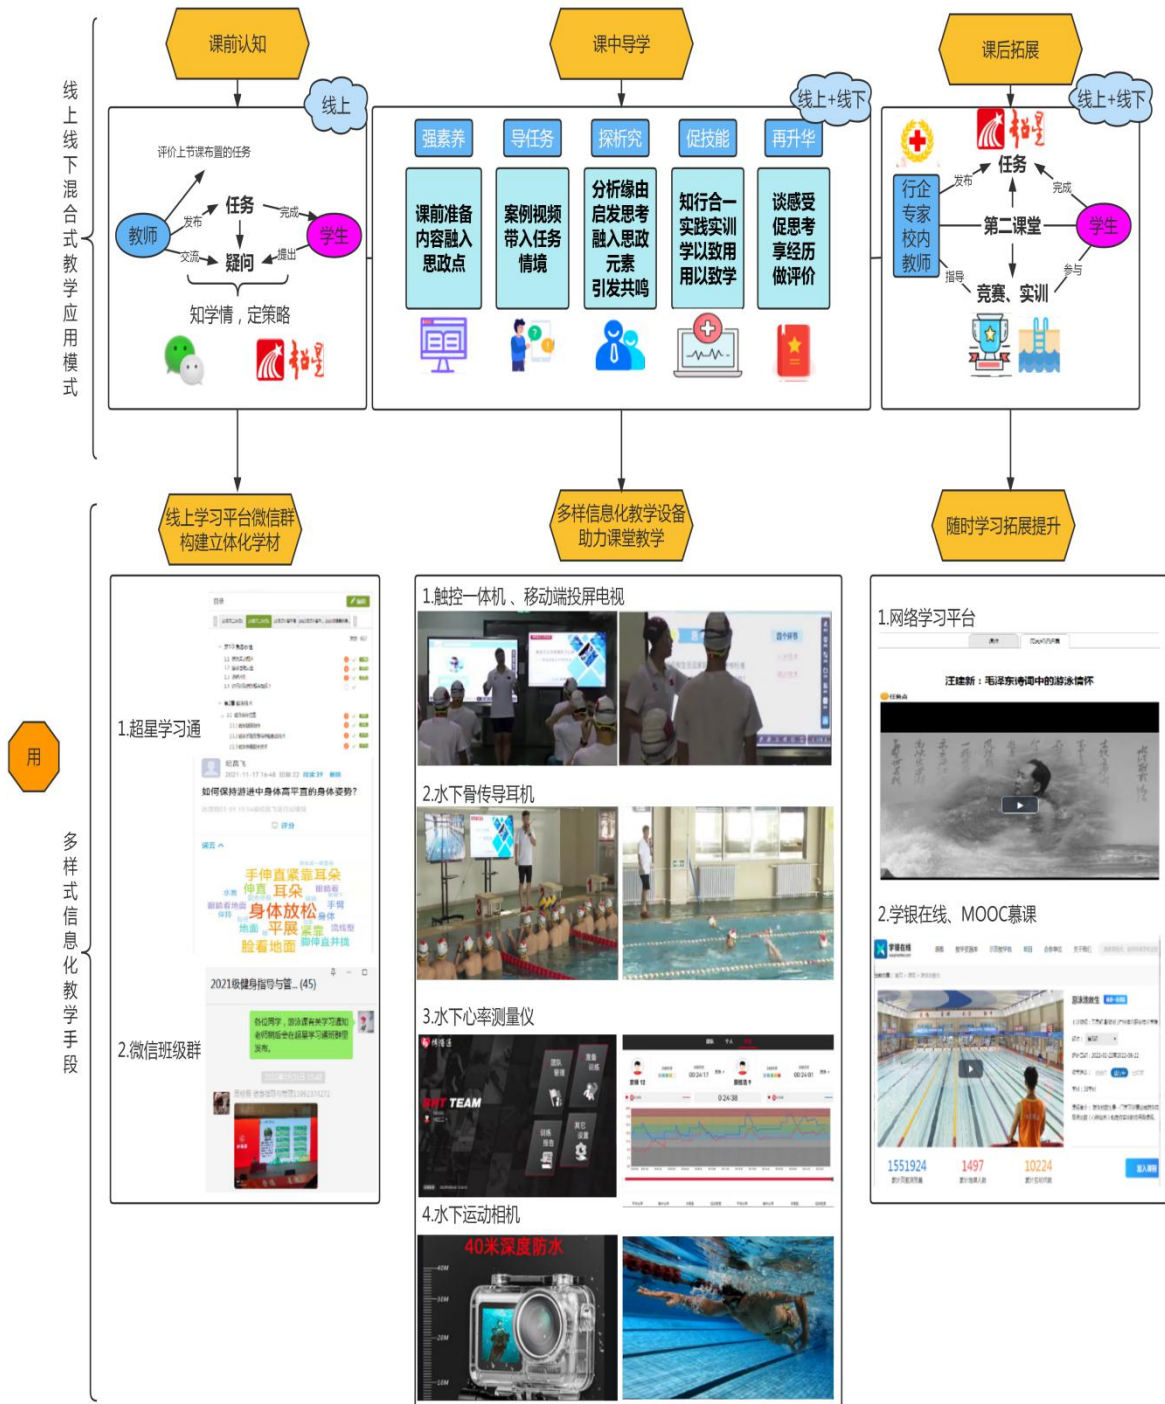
线上线下混合式教学应用模式

课前认知

线上

评价上节课布置的任务

教师

发布

任务

完成

学生

交流

疑问

提出

知学情，定策略

超星

课中导学

线上+线下

强素养

导任务

探析究

促技能

再升华

课前准备内容融入思政点

案例视频带入任务情境

分析缘由启发思考融入思政元素引发共鸣

知行合一实践实训学以致用用以致学

谈感受促思考享经历做评价

课后拓展

线上+线下

超星

行企专家校内教师

发布

任务

完成

第二课堂

学生

指导

参与

竞赛、实训

用

多样式信息化教学手段

线上学习平台微信群构建立体化学材

1.超星学习通

如何保持游进中身体高平直的身体姿势?

手伸直紧靠耳朵

伸直 耳朵

身体放松

平展

脸看地面

2.微信班级群

2021级健身指导与管...(45)

多样信息化教学设备助力课堂教学

1.触控一体机、移动端投屏电视

2.水下骨传导耳机

3.水下心率测量仪

TEAM

4.水下运动相机

40米深度防水

随时学习拓展提升

1.网络学习平台

汪建新：毛泽东诗词中的游泳情怀

2.学银在线、MOOC慕课

学银在线

1551924

1497

10224